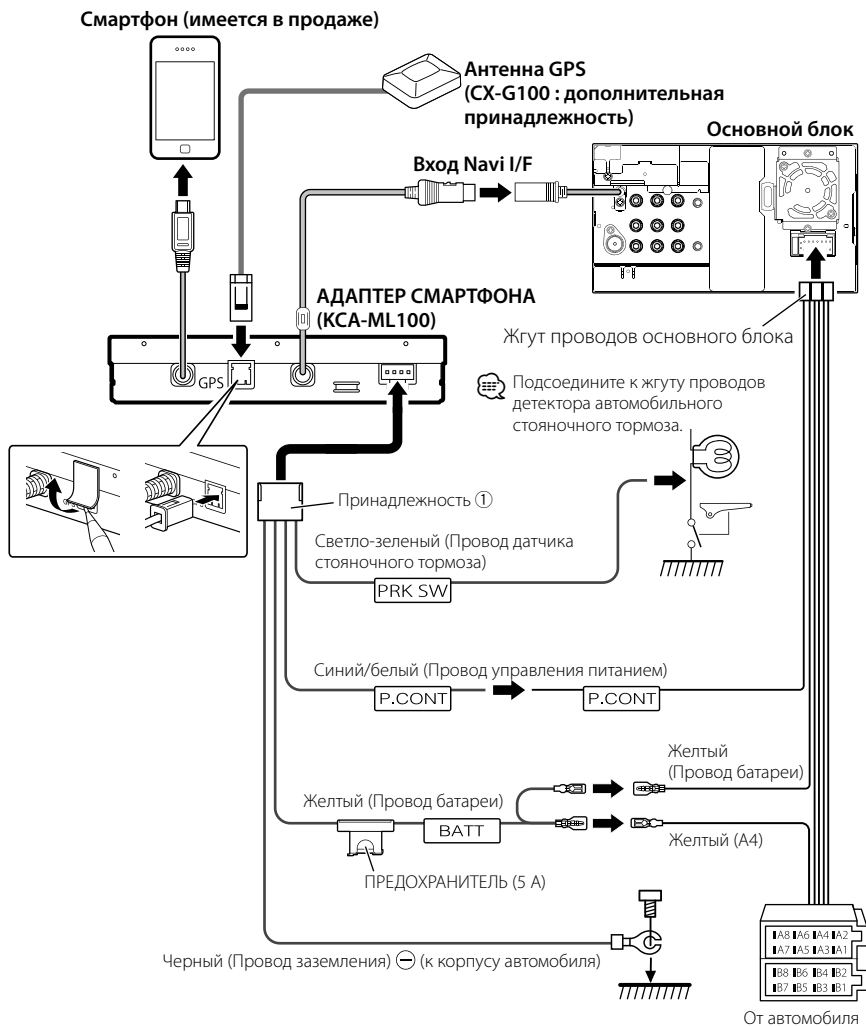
Смартфон (имеется в продаже)

Антенна GPS (CX-G100 : дополнительная принадлежность)

Основной блок

Вход Navi I/F

АДАПТЕР СМАРТФОНА (KCA-ML100)

GPS

Жгут проводов основного блока

Подсоедините к жгуту проводов детектора автомобильного стояночного тормоза.

Принадлежность ①

Светло-зеленый (Провод датчика стояночного тормоза)

PRK SW

Синий/белый (Провод управления питанием)

P.CONT

P.CONT

Желтый (Провод батареи)

Желтый (Провод батареи)

BATT

Желтый (A4)

ПРЕДОХРАНИТЕЛЬ (5 A)

Черный (Провод заземления) ⊖ (к корпусу автомобиля)

| A8 | A6 | A4 | A2 |
|---|---|---|---|
| A7 | A5 | A3 | A1 |

| B8 | B6 | B4 | B2 |
|---|---|---|---|
| B7 | B5 | B3 | B1 |

От автомобиля